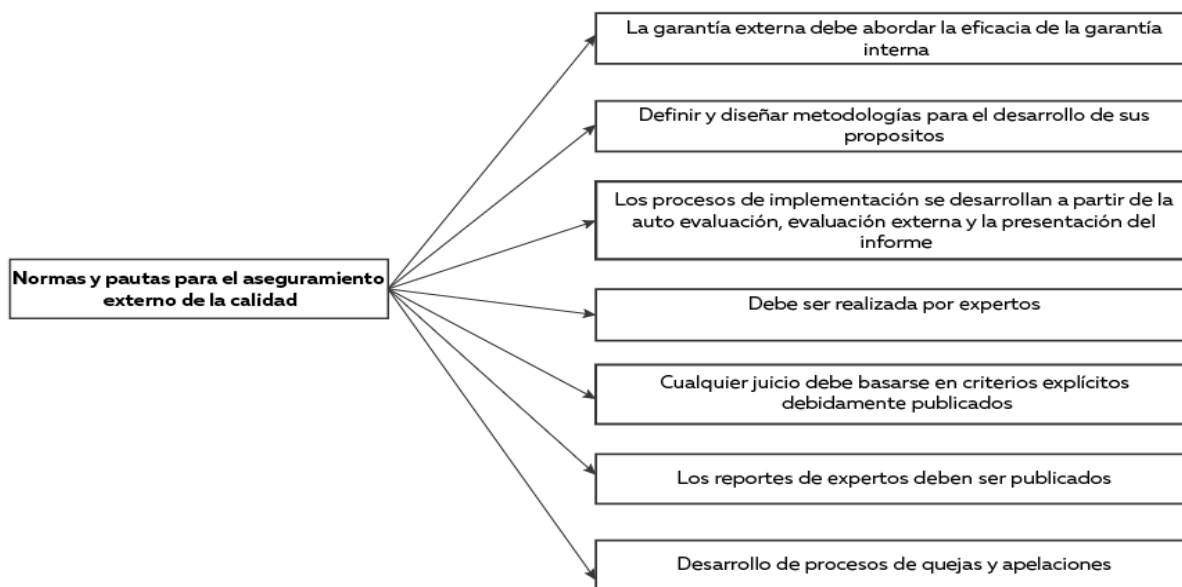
Normas y pautas para el aseguramiento externo de la calidad

La garantía externa debe abordar la eficacia de la garantía interna

Definir y diseñar metodologías para el desarrollo de sus propositos

Los procesos de implementación se desarrollan a partir de la auto evaluación, evaluación externa y la presentación del informe

Debe ser realizada por expertos

Cualquier juicio debe basarse en criterios explícitos debidamente publicados

Los reportes de expertos deben ser publicados

Desarrollo de procesos de quejas y apelaciones